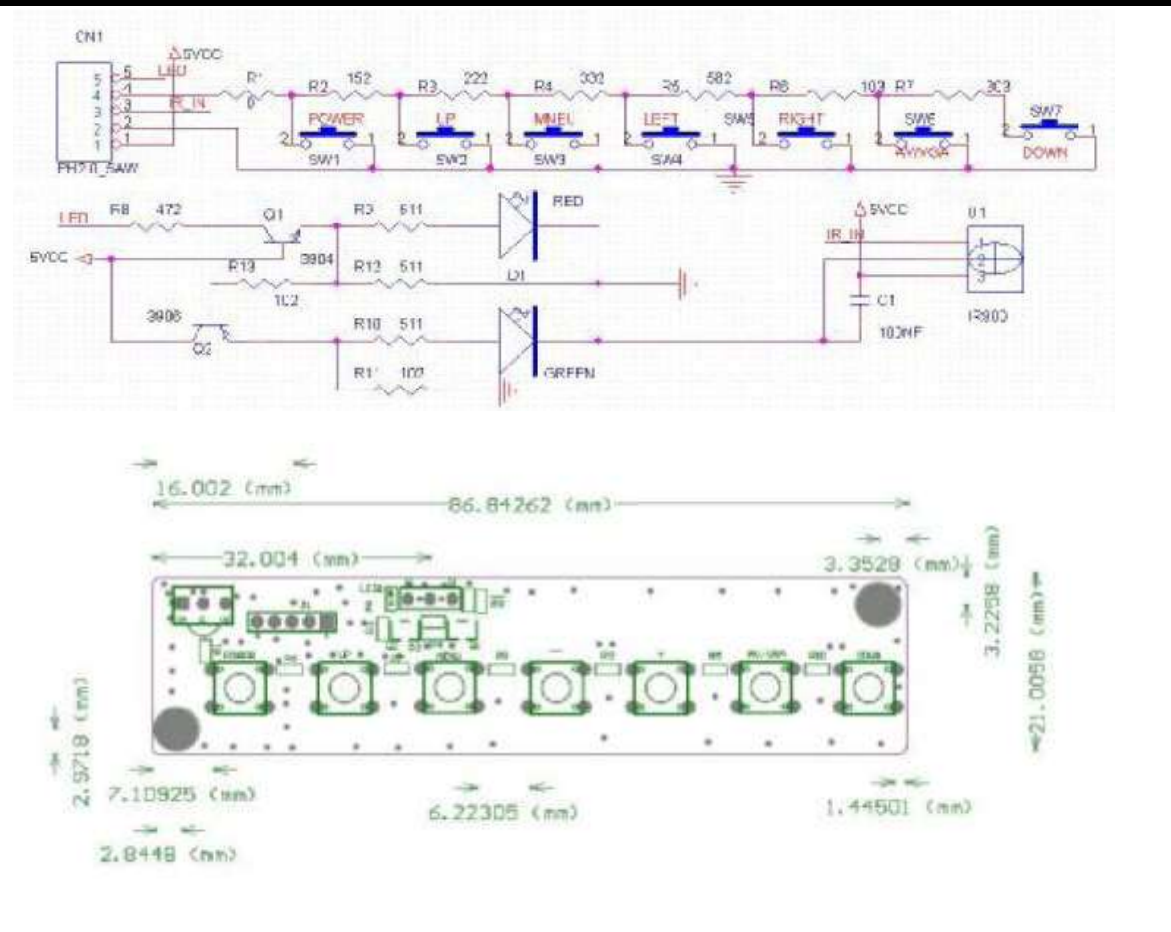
CN1
5VCC
5 LED
4
3 IR_IN
2
1
PH2.0_5AW
R1
0
R2 152
R3 222
R4 332
R5 582
R6 103
R7 303
POWER
LP
MNEU
LEFT
SW5
RIGHT
SW6
SW7
SW1
SW2
SW3
SW4
AV/VGA
DOWN
LED
R8 472
Q1
R9 511
RED
5VCC
R13
3904
R12 511
1C2
D1
3906
Q2
R10 511
R11 102
GREEN
5VCC
IR_IN
U1
1
2
3
C1
103NF
IR900
16.002 (mm)
86.84262 (mm)
32.004 (mm)
3.3528 (mm)
3.2258 (mm)
21.0058 (mm)
2.9718 (mm)
7.10925 (mm)
6.22305 (mm)
1.44501 (mm)
2.8448 (mm)